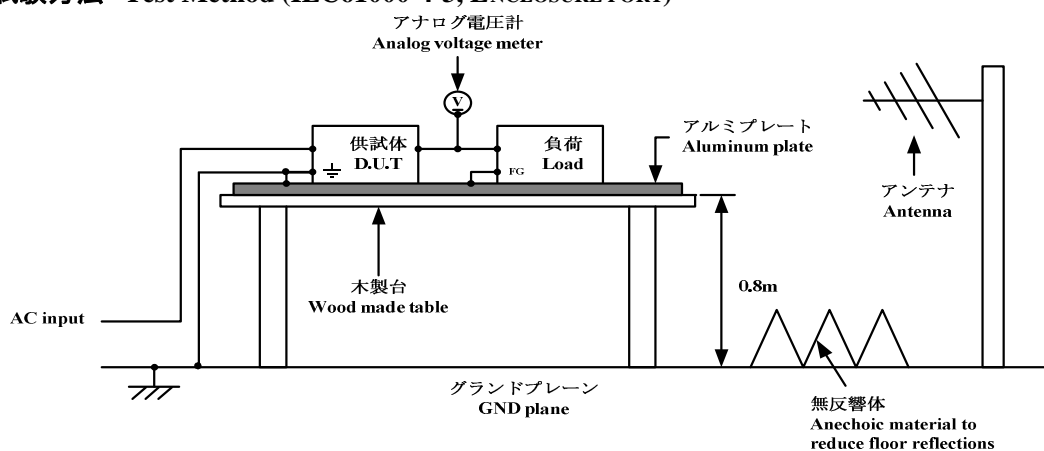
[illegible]試験方法 Test Method (IEC61000-4-3, ENCLOSURE PORT)

アナログ電圧計
Analog voltage meter

V

供試体
D.U.T

負荷
Load

FG

アルミプレート
Aluminum plate

アンテナ
Antenna

木製台
Wood made table

0.8m

AC input

グランドプレーン
GND plane

無反響体
Anechoic material to reduce floor reflections